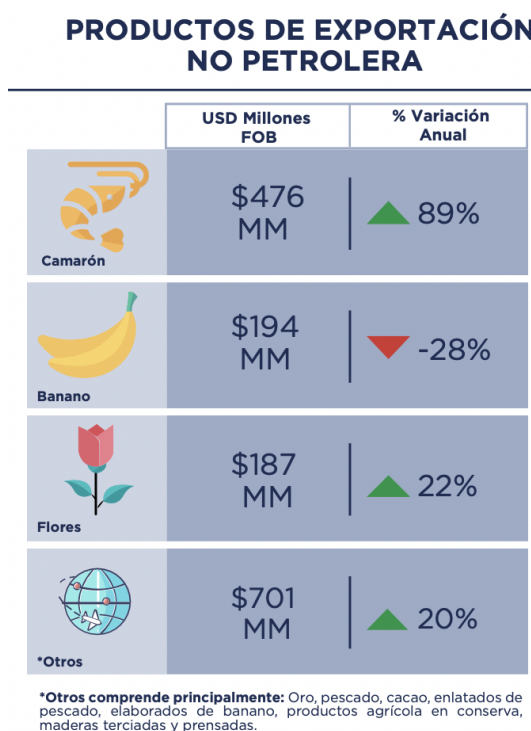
PRODUCTOS DE EXPORTACIÓN NO PETROLERA

| | USD Millones FOB | % Variación Anual |
|---|---|---|
| Camarón | \$476 MM | 89% |
| Banano | \$194 MM | -28% |
| Flores | \$187 MM | 22% |
| *Otros | \$701 MM | 20% |

*Otros comprende principalmente: Oro, pescado, cacao, enlatados de pescado, elaborados de banano, productos agrícola en conserva, maderas terciadas y prensadas.